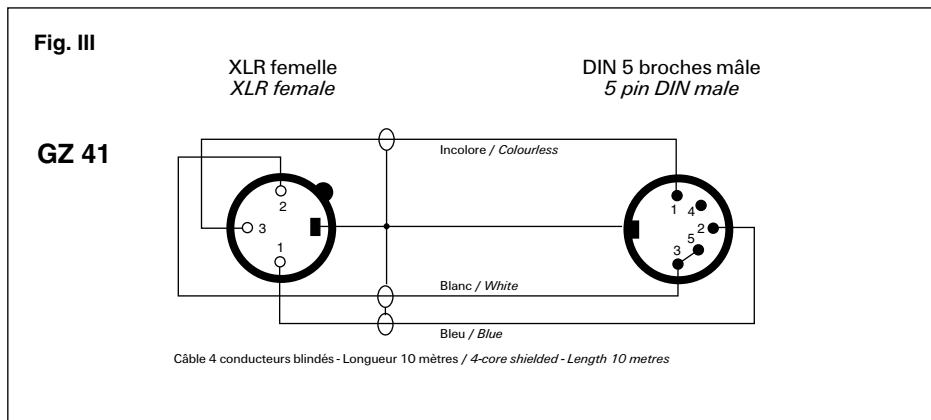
Fig. III

XLR femelle
*XLR female*

DIN 5 broches mâle
*5 pin DIN male*

GZ 41

Incolore / *Colourless*

2
3
1

1
4
2
5
3

Blanc / *White*

Bleu / *Blue*

Câble 4 conducteurs blindés - Longueur 10 mètres / *4-core shielded - Length 10 metres*